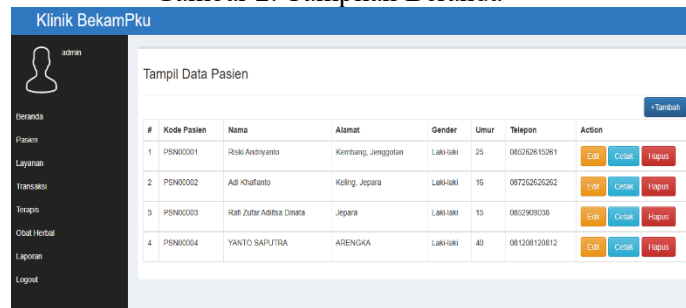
Klinik BekamPku

admin

Beranda
Pasien
Layanan
Transaksi
Terapis
Obat Herbal
Laporan
Logout

Tampil Data Pasien

+Tambah

| # | Kode Pasien | Nama | Alamat | Gender | Umur | Telepon | Action |
|---|---|---|---|---|---|---|---|
| 1 | PSN00001 | Riski Andriyanto | Kembang, Jenggotan | Laki-laki | 25 | 085262615261 | Edit Cetak Hapus |
| 2 | PSN00002 | Adi Khafianto | Keling, Jepara | Laki-laki | 16 | 087262626262 | Edit Cetak Hapus |
| 3 | PSN00003 | Rafi Zufar Aditsa Dinata | Jepara | Laki-laki | 15 | 0852909038 | Edit Cetak Hapus |
| 4 | PSN00004 | YANTO SAPUTRA | ARENGKA | Laki-laki | 40 | 081208120812 | Edit Cetak Hapus |